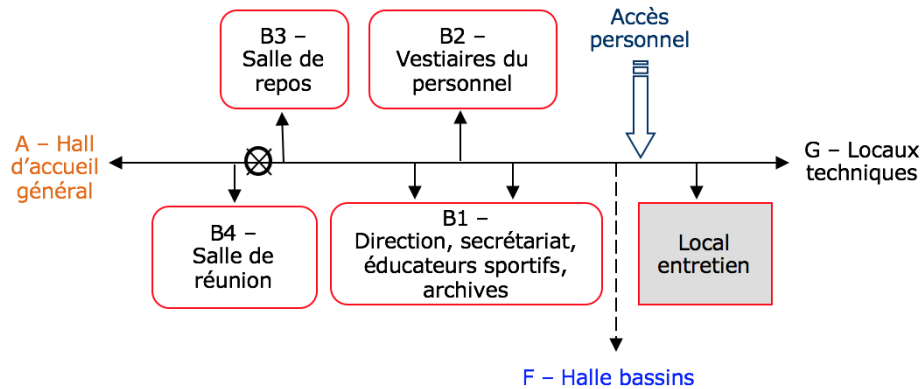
B3 – Salle de repos

B2 – Vestiaires du personnel

Accès personnel

A – Hall d'accueil général

G – Locaux techniques

B4 – Salle de réunion

B1 – Direction, secrétariat, éducateurs sportifs, archives

Local entretien

F – Halle bassins